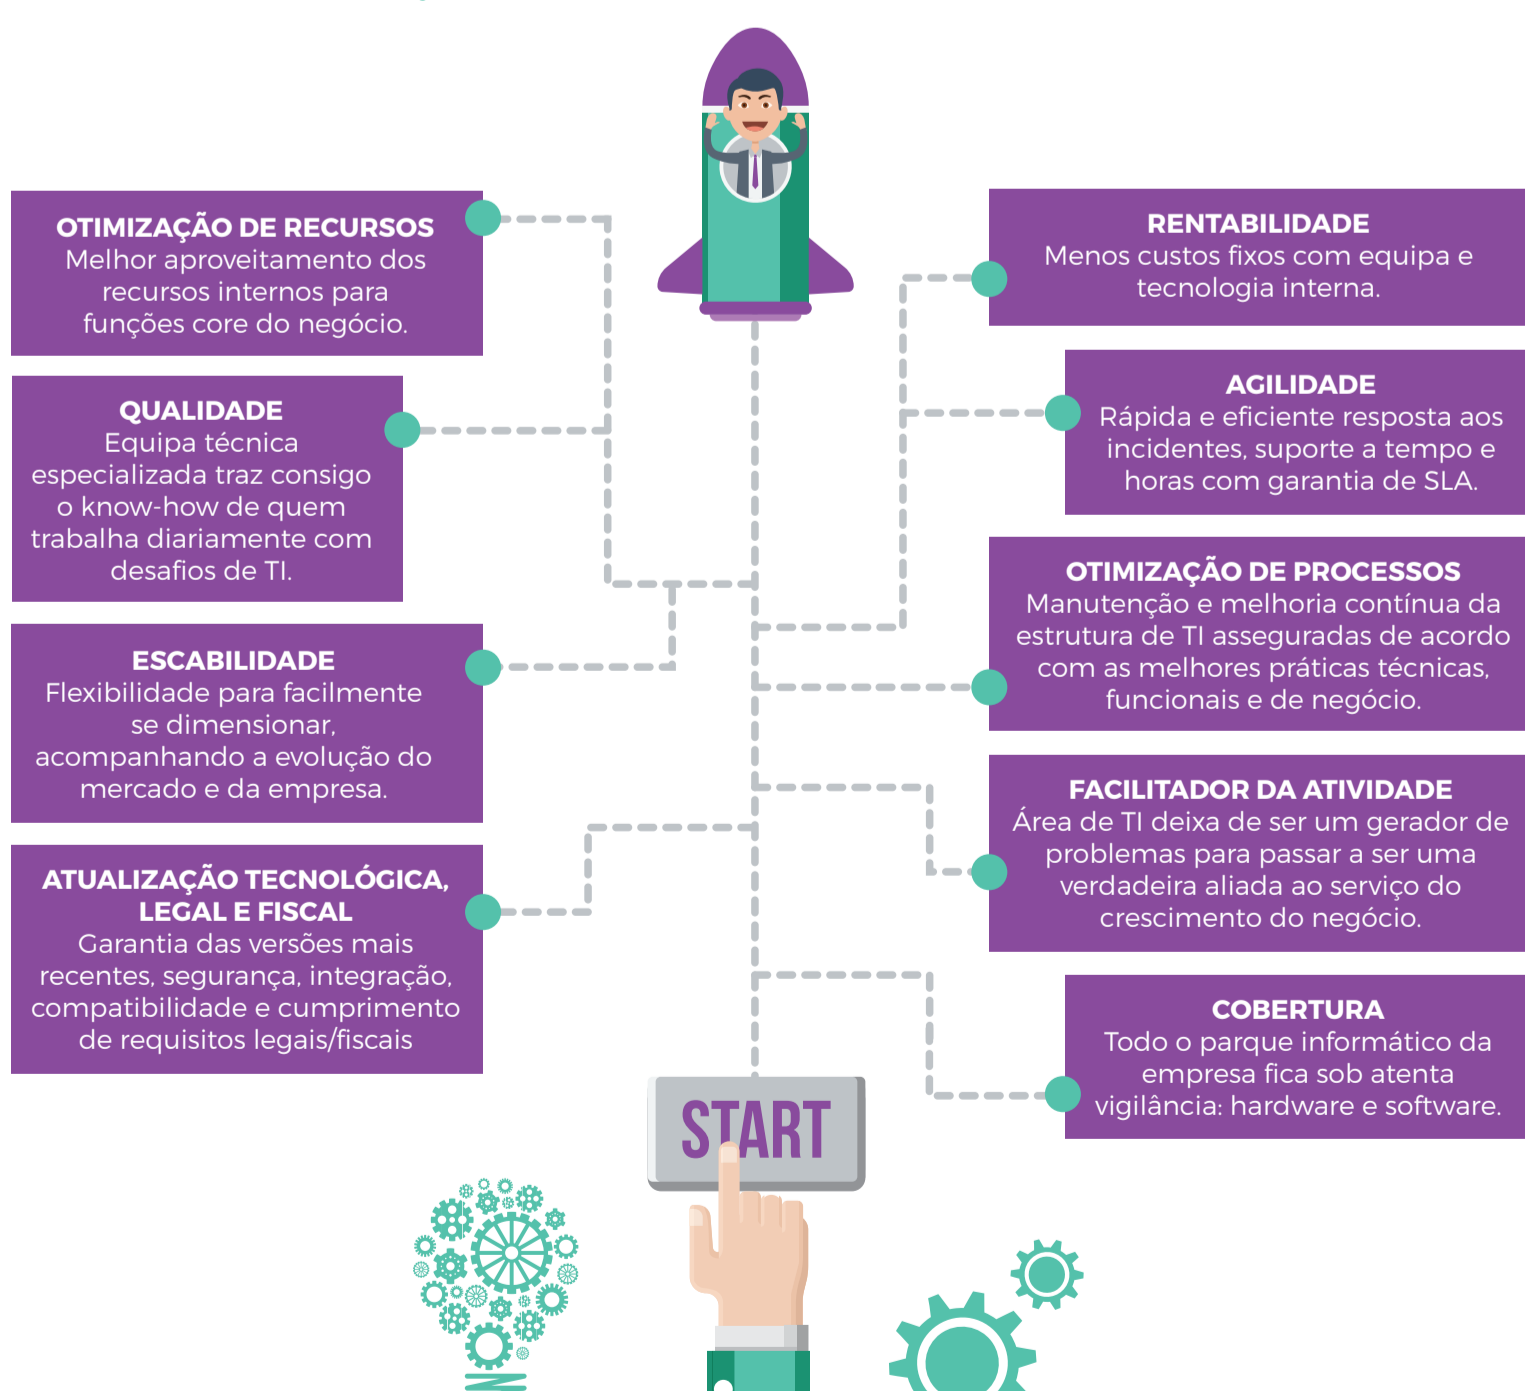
OTIMIZAÇÃO DE RECURSOS
Melhor aproveitamento dos recursos internos para funções core do negócio.

QUALIDADE
Equipa técnica especializada traz consigo o know-how de quem trabalha diariamente com desafios de TI.

ESCABILIDADE
Flexibilidade para facilmente se dimensionar, acompanhando a evolução do mercado e da empresa.

ATUALIZAÇÃO TECNOLÓGICA, LEGAL E FISCAL
Garantia das versões mais recentes, segurança, integração, compatibilidade e cumprimento de requisitos legais/fiscais

RENTABILIDADE
Menos custos fixos com equipa e tecnologia interna.

AGILIDADE
Rápida e eficiente resposta aos incidentes, suporte a tempo e horas com garantia de SLA.

OTIMIZAÇÃO DE PROCESSOS
Manutenção e melhoria contínua da estrutura de TI asseguradas de acordo com as melhores práticas técnicas, funcionais e de negócio.

FACILITADOR DA ATIVIDADE
Área de TI deixa de ser um gerador de problemas para passar a ser uma verdadeira aliada ao serviço do crescimento do negócio.

COBERTURA
Todo o parque informático da empresa fica sob atenta vigilância: hardware e software.

START